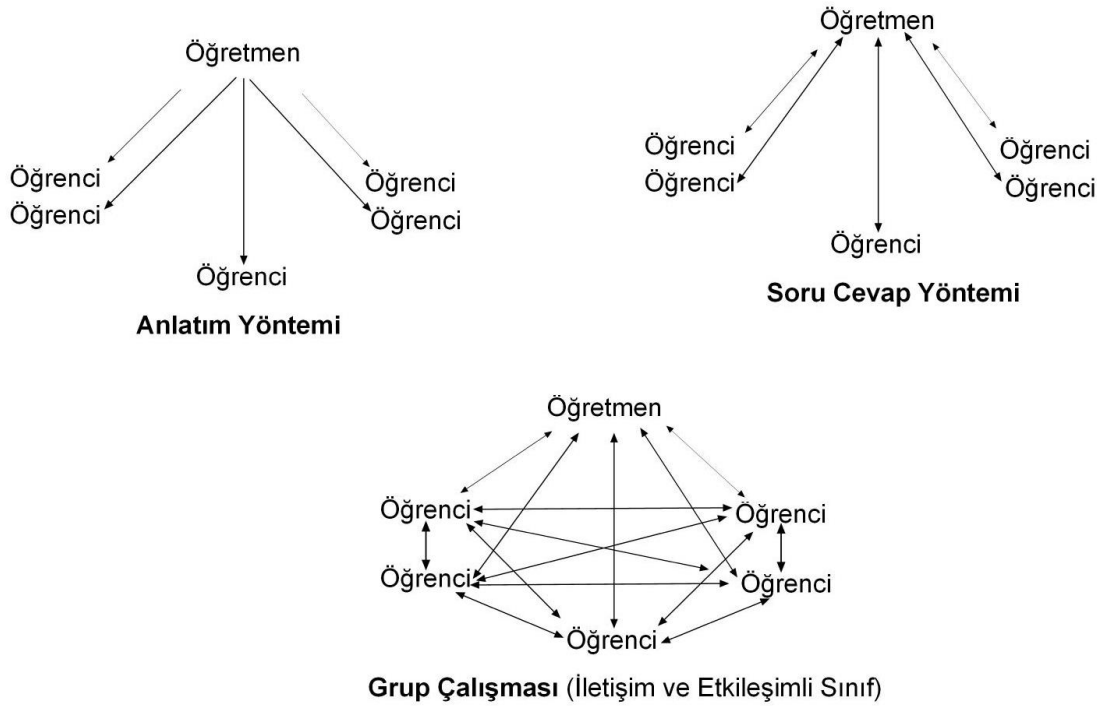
Öğretmen

Öğrenci
Öğrenci
Öğrenci
Öğrenci
Öğrenci

Anlatım Yöntemi

Öğretmen

Öğrenci
Öğrenci
Öğrenci
Öğrenci
Öğrenci

Soru Cevap Yöntemi

Öğretmen

Öğrenci
Öğrenci
Öğrenci
Öğrenci
Öğrenci

Grup Çalışması (İletişim ve Etkileşimli Sınıf)